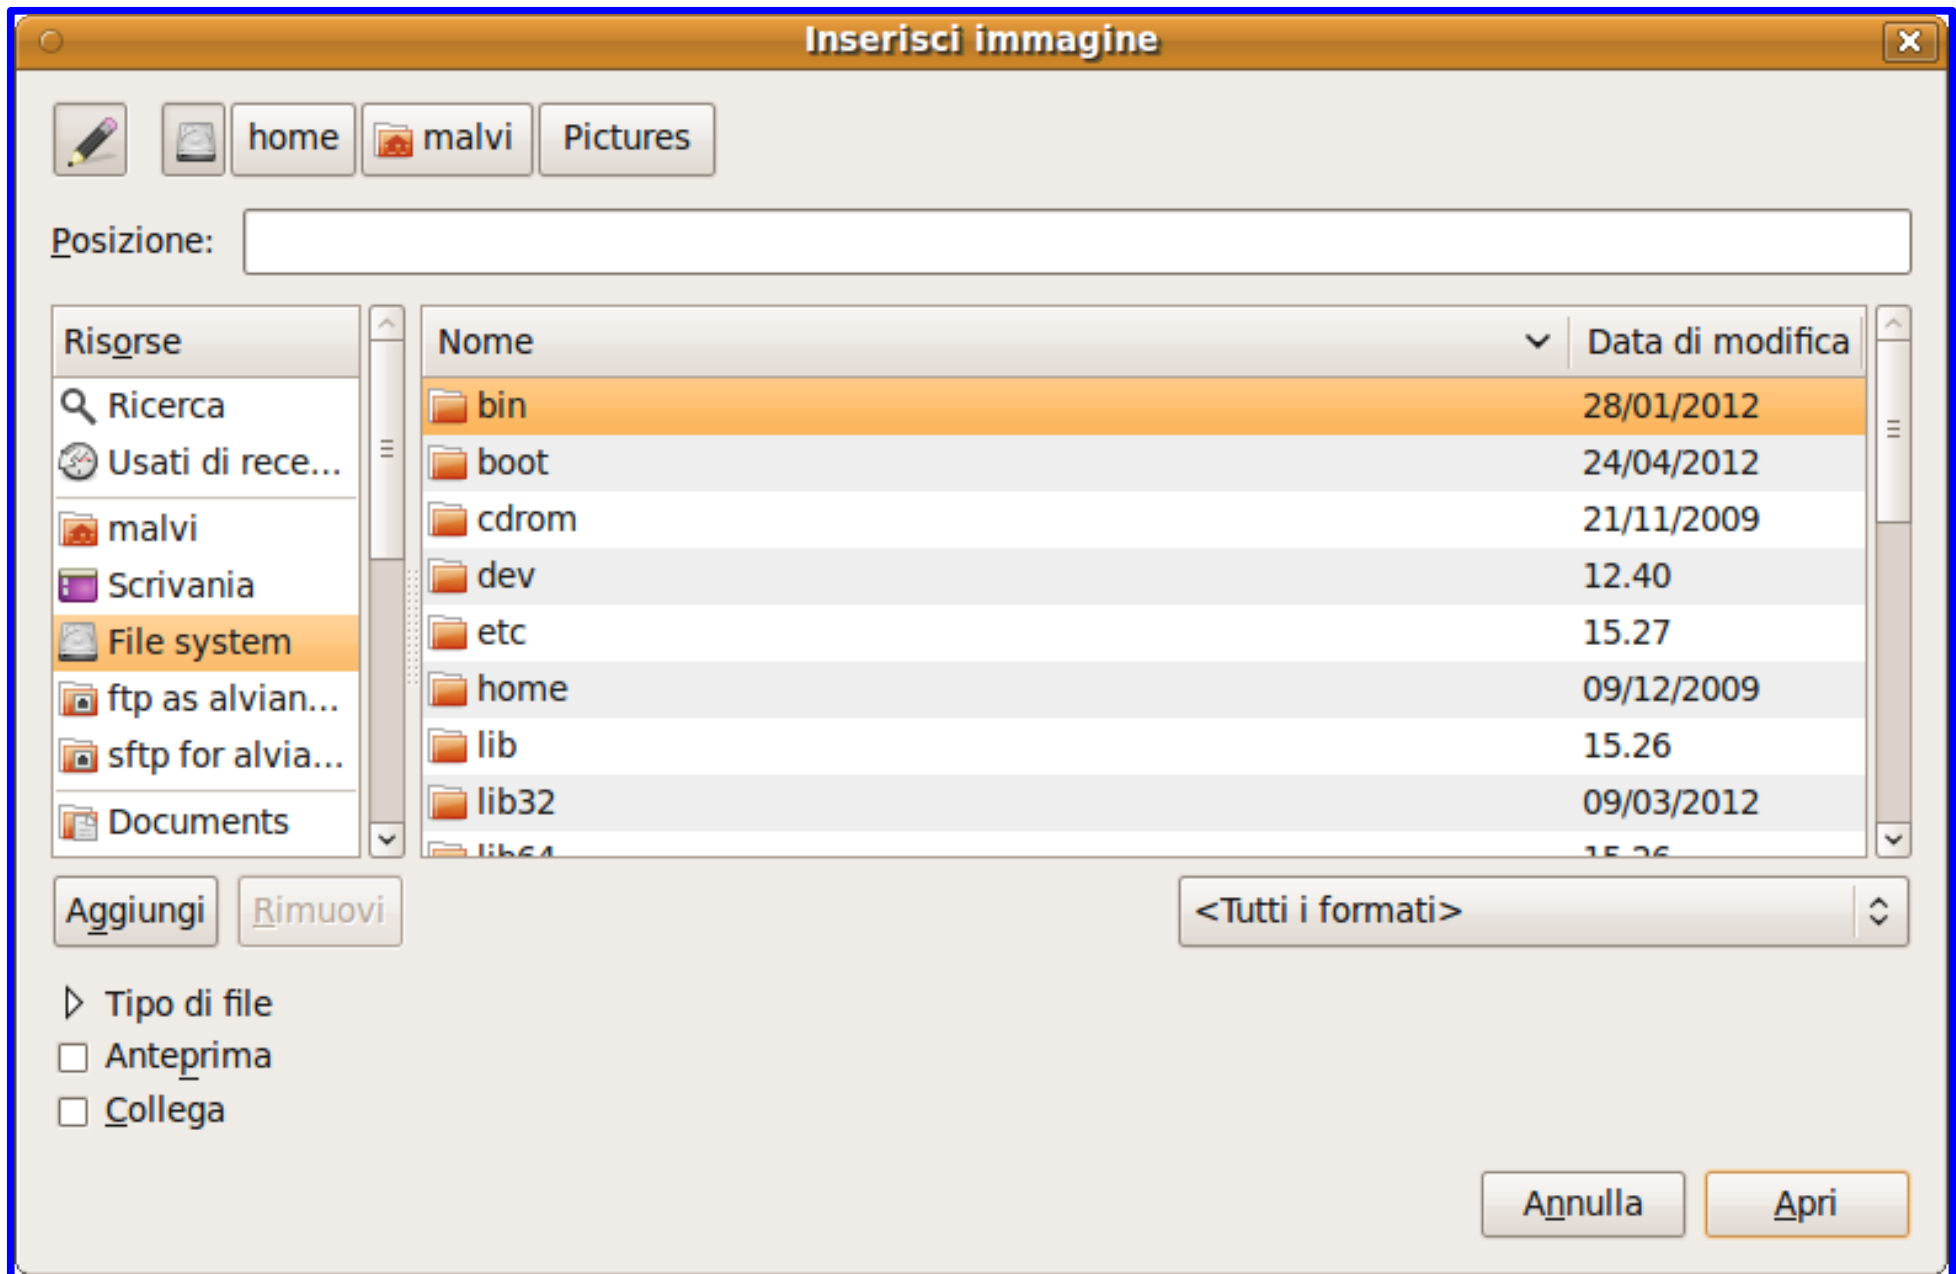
Inserisci immagine

home malvi Pictures

Posizione:

| Risorse |
|---|
| Ricerca |
| Usati di rece... |
| malvi |
| Scrivania |
| File system |
| ftp as alvian... |
| sftp for alvia... |
| Documents |

| Nome | Data di modifica |
|---|---|
| bin | 28/01/2012 |
| boot | 24/04/2012 |
| cdrom | 21/11/2009 |
| dev | 12.40 |
| etc | 15.27 |
| home | 09/12/2009 |
| lib | 15.26 |
| lib32 | 09/03/2012 |
| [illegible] | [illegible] |

Aggiungi Rimuovi

<Tutti i formati>

Tipo di file
Anteprima
Collega

Annulla Apri